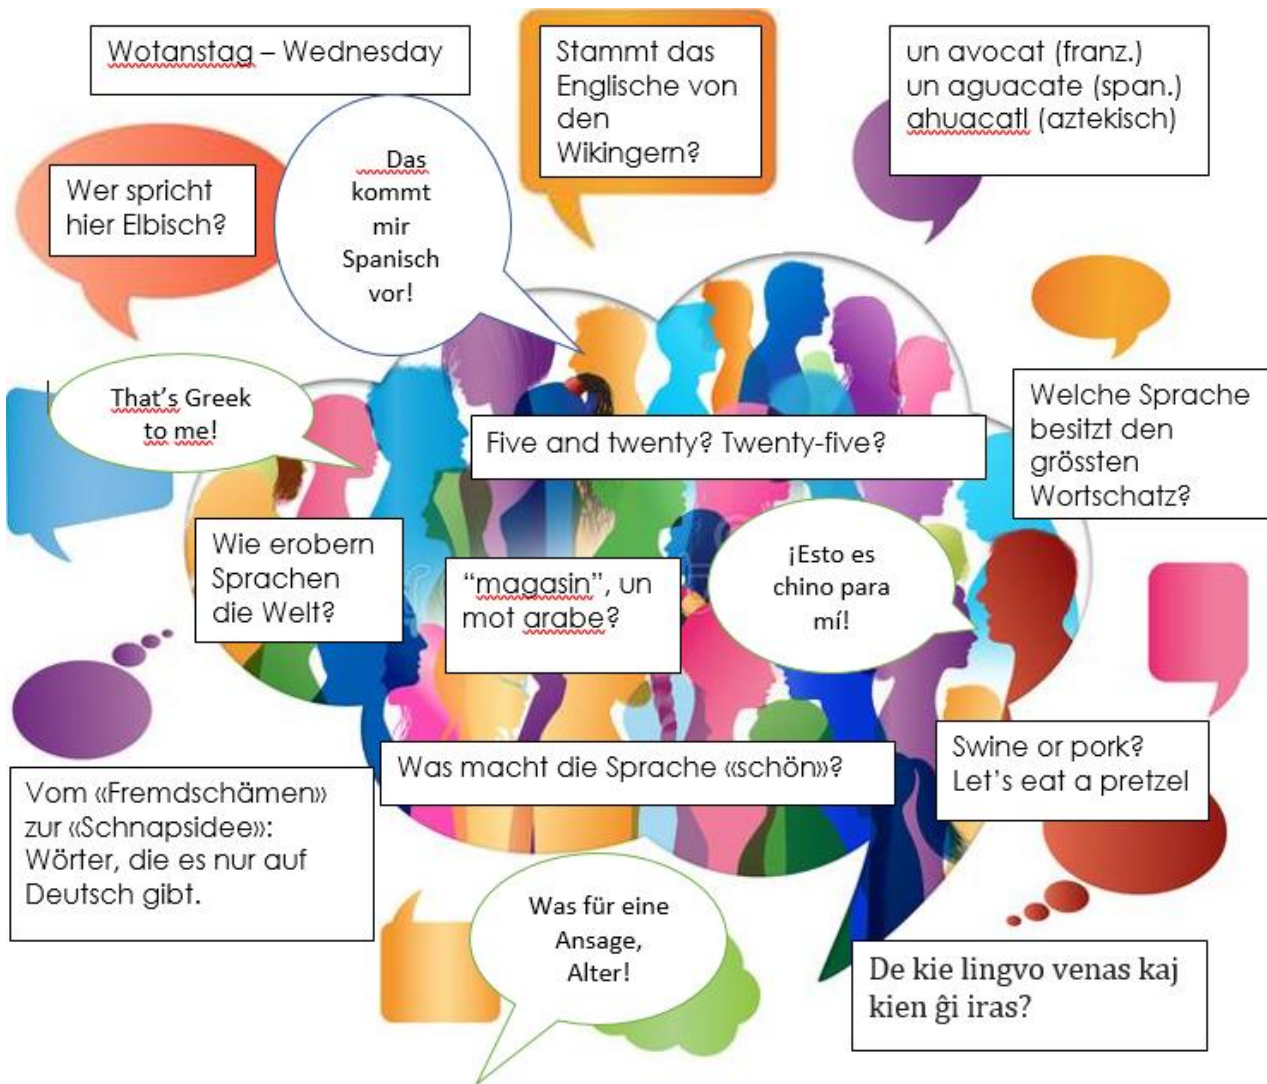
Wotanstag – Wednesday

Stammt das Englische von den Wikingern?

un avocat (franz.)
un aguacate (span.)
ahuacatl (aztekisch)

Wer spricht hier Elbisch?

Das kommt mir Spanisch vor!

That's Greek to me!

Five and twenty? Twenty-five?

Welche Sprache besitzt den grössten Wortschatz?

Wie erobern Sprachen die Welt?

"magasin", un mot arabe?

¡Esto es chino para mí!

Swine or pork?
Let's eat a pretzel

Was macht die Sprache «schön»?

Vom «Fremdschämen» zur «Schnapsidee»: Wörter, die es nur auf Deutsch gibt.

Was für eine Ansage, Alter!

De kie lingvo venas kaj kien ĝi iras?